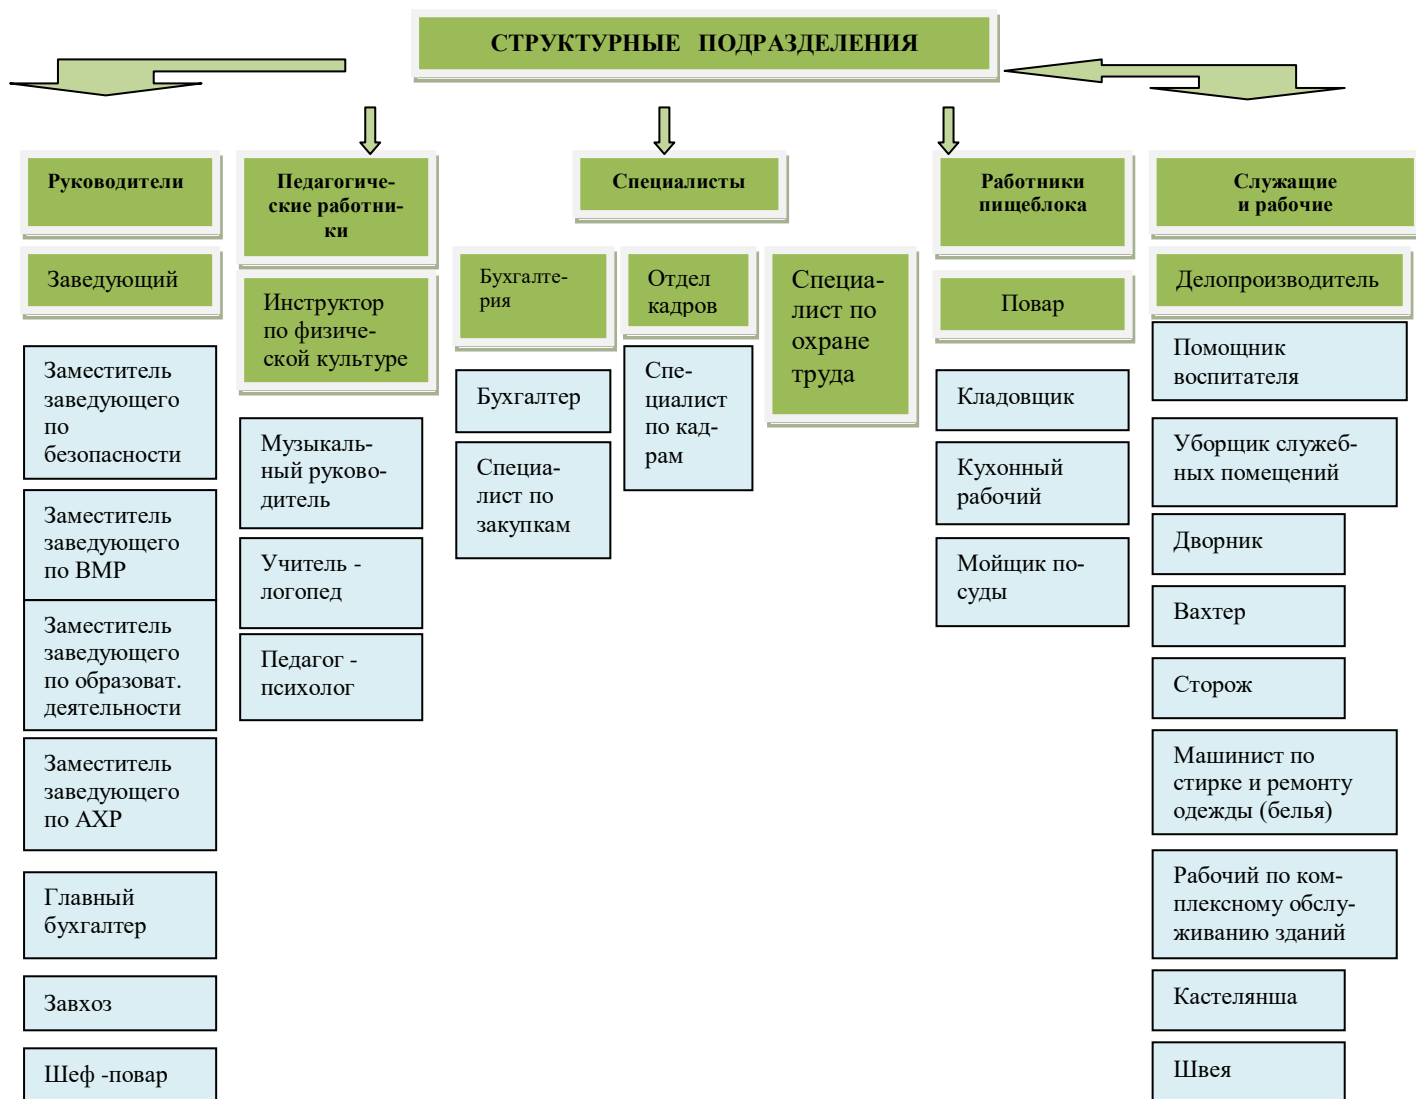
СТРУКТУРНЫЕ ПОДРАЗДЕЛЕНИЯ

Руководители

Заведующий

Заместитель заведующего по безопасности

Заместитель заведующего по ВМР

Заместитель заведующего по образоват. деятельности

Заместитель заведующего по АХР

Главный бухгалтер

Завхоз

Шеф -повар

Педагогические работники

Инструктор по физической культуре

Музыкальный руководитель

Учитель - логопед

Педагог - психолог

Специалисты

Бухгалтерия

Бухгалтер

Специалист по закупкам

Отдел кадров

Специалист по кадрам

Специалист по охране труда

Работники пищеблока

Повар

Кладовщик

Кухонный рабочий

Мойщик посуды

Служащие и рабочие

Делопроизводитель

Помощник воспитателя

Уборщик служебных помещений

Дворник

Вахтер

Сторож

Машинист по стирке и ремонту одежды (белья)

Рабочий по комплексному обслуживанию зданий

Кастелянша

Швея